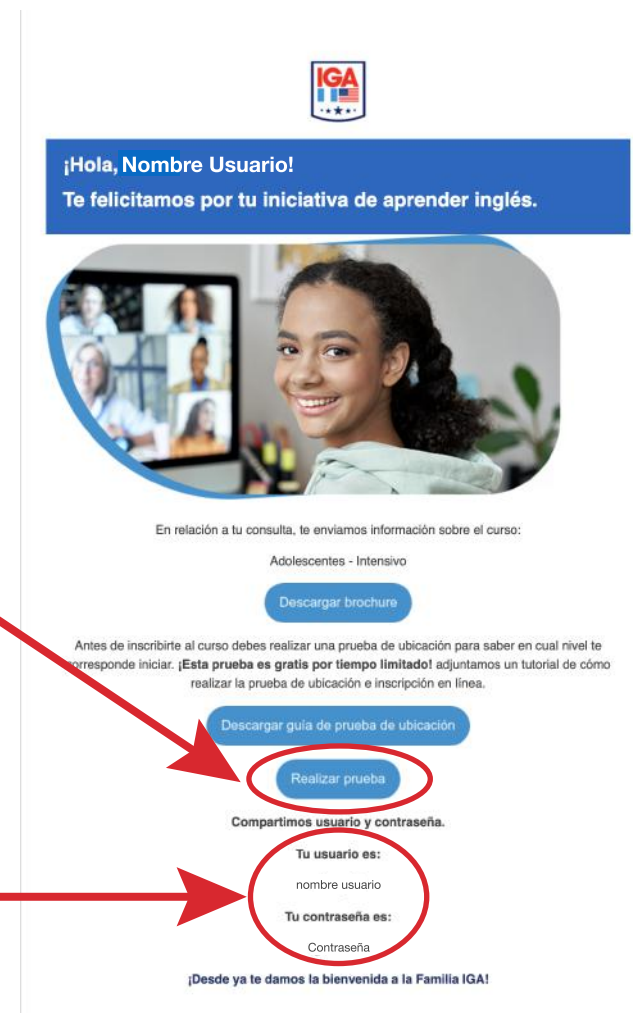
IGA

¡Hola, Nombre Usuario!
Te felicitamos por tu iniciativa de aprender inglés.

En relación a tu consulta, te enviamos información sobre el curso:

Adolescentes - Intensivo

Descargar brochure

Antes de inscribirte al curso debes realizar una prueba de ubicación para saber en cual nivel te corresponde iniciar. **¡Esta prueba es gratis por tiempo limitado!** adjuntamos un tutorial de cómo realizar la prueba de ubicación e inscripción en línea.

Descargar guía de prueba de ubicación

Realizar prueba

Compartimos usuario y contraseña.

Tu usuario es:

nombre usuario

Tu contraseña es:

Contraseña

¡Desde ya te damos la bienvenida a la Familia IGA!